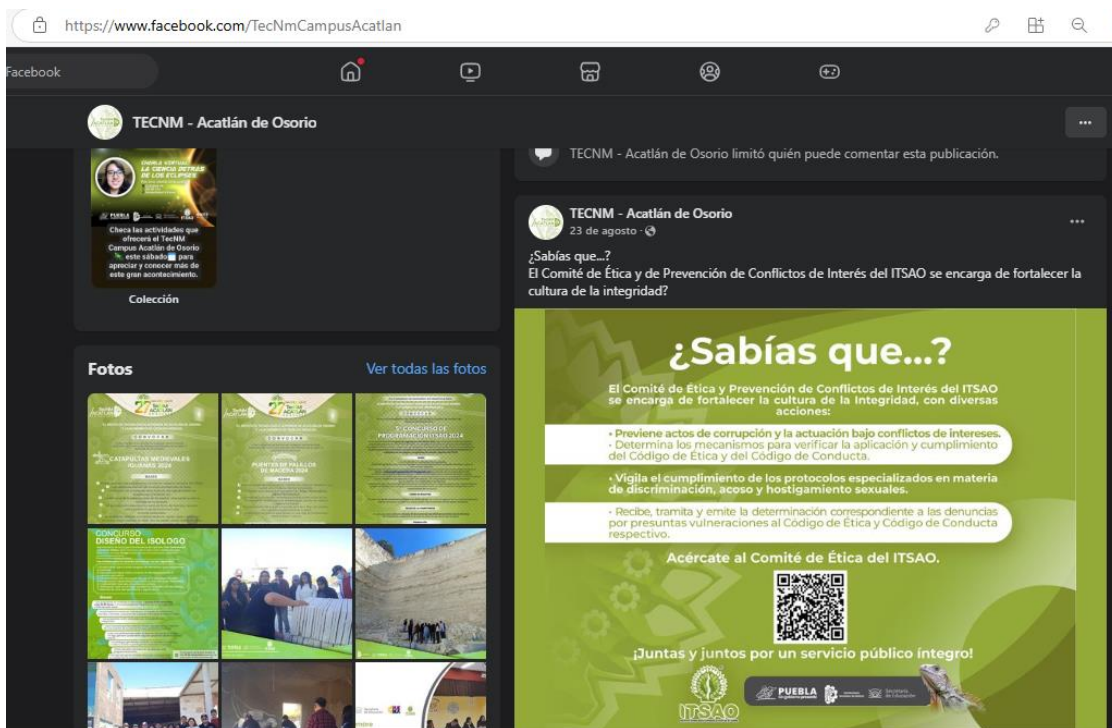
https://www.facebook.com/TecNmCampusAcatlan

Facebook

TECNM - Acatlán de Osorio

CHARLA VIRTUAL
LA CIENCIA DETRÁS DE LOS ECLIPSES

Checa las actividades que ofrecerá el TecNM Campus Acatlán de Osorio este sábado para apreciar y conocer más de este gran acontecimiento.

Colección

Fotos

Ver todas las fotos

CATAPULTAS MEDIEVALES

PUENTES DE PALILLOS DE MADERA 2024

5° CONCURSO DE PROGRAMACIÓN ITSAO 2024

CONCURSO DISEÑO DEL ISOLOGO

TECNM - Acatlán de Osorio limitó quién puede comentar esta publicación.

TECNM - Acatlán de Osorio
23 de agosto ·

¿Sabías que...?
El Comité de Ética y de Prevención de Conflictos de Interés del ITSAO se encarga de fortalecer la cultura de la integridad?

¿Sabías que...?

El Comité de Ética y Prevención de Conflictos de Interés del ITSAO se encarga de fortalecer la cultura de la Integridad, con diversas acciones:

• Previene actos de corrupción y la actuación bajo conflictos de intereses.
• Determina los mecanismos para verificar la aplicación y cumplimiento del Código de Ética y del Código de Conducta.

• Vigila el cumplimiento de los protocolos especializados en materia de discriminación, acoso y hostigamiento sexuales.

• Recibe, tramita y emite la determinación correspondiente a las denuncias por presuntas vulneraciones al Código de Ética y Código de Conducta respectivo.

Acércate al Comité de Ética del ITSAO.

¡Juntas y juntos por un servicio público íntegro!

ITSAO

PUEBLA

Secretaría de Educación